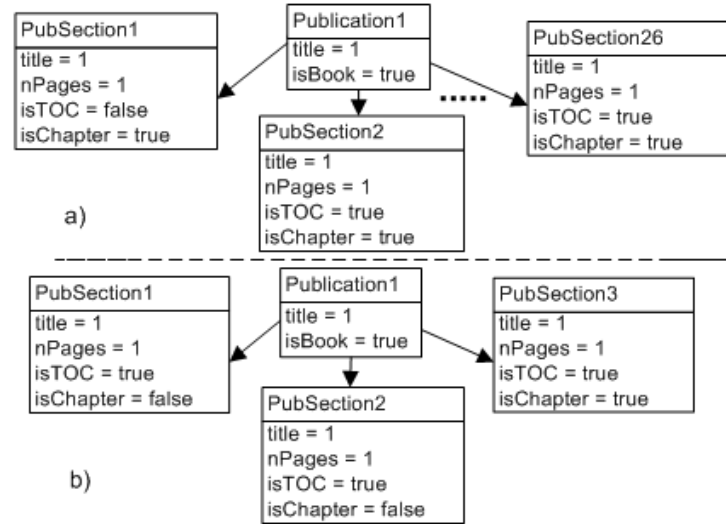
PubSection1
title = 1
nPages = 1
isTOC = false
isChapter = true

Publication1
title = 1
isBook = true

PubSection26
title = 1
nPages = 1
isTOC = true
isChapter = true

PubSection2
title = 1
nPages = 1
isTOC = true
isChapter = true

a)

PubSection1
title = 1
nPages = 1
isTOC = true
isChapter = false

Publication1
title = 1
isBook = true

PubSection3
title = 1
nPages = 1
isTOC = true
isChapter = true

PubSection2
title = 1
nPages = 1
isTOC = true
isChapter = false

b)